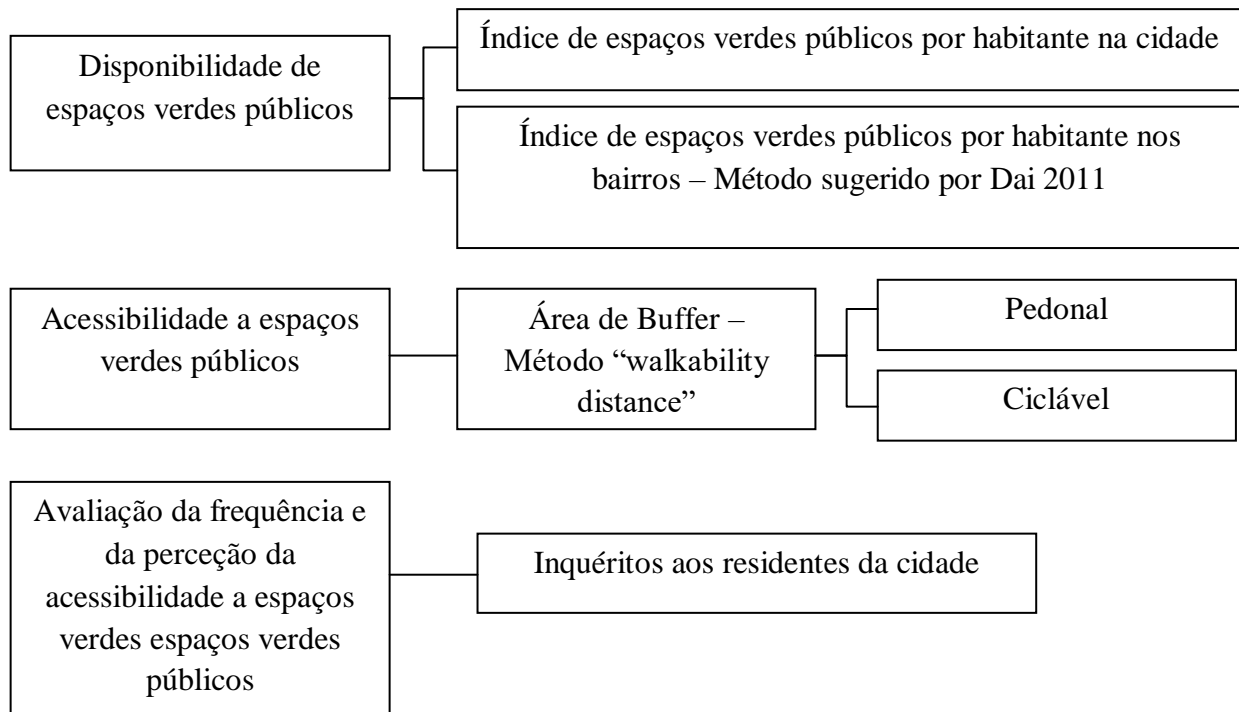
Disponibilidade de espaços verdes públicos

Índice de espaços verdes públicos por habitante na cidade

Índice de espaços verdes públicos por habitante nos bairros – Método sugerido por Dai 2011

Acessibilidade a espaços verdes públicos

Área de Buffer – Método “walkability distance”

Pedonal

Ciclável

Avaliação da frequência e da perceção da acessibilidade a espaços verdes espaços verdes públicos

Inquéritos aos residentes da cidade